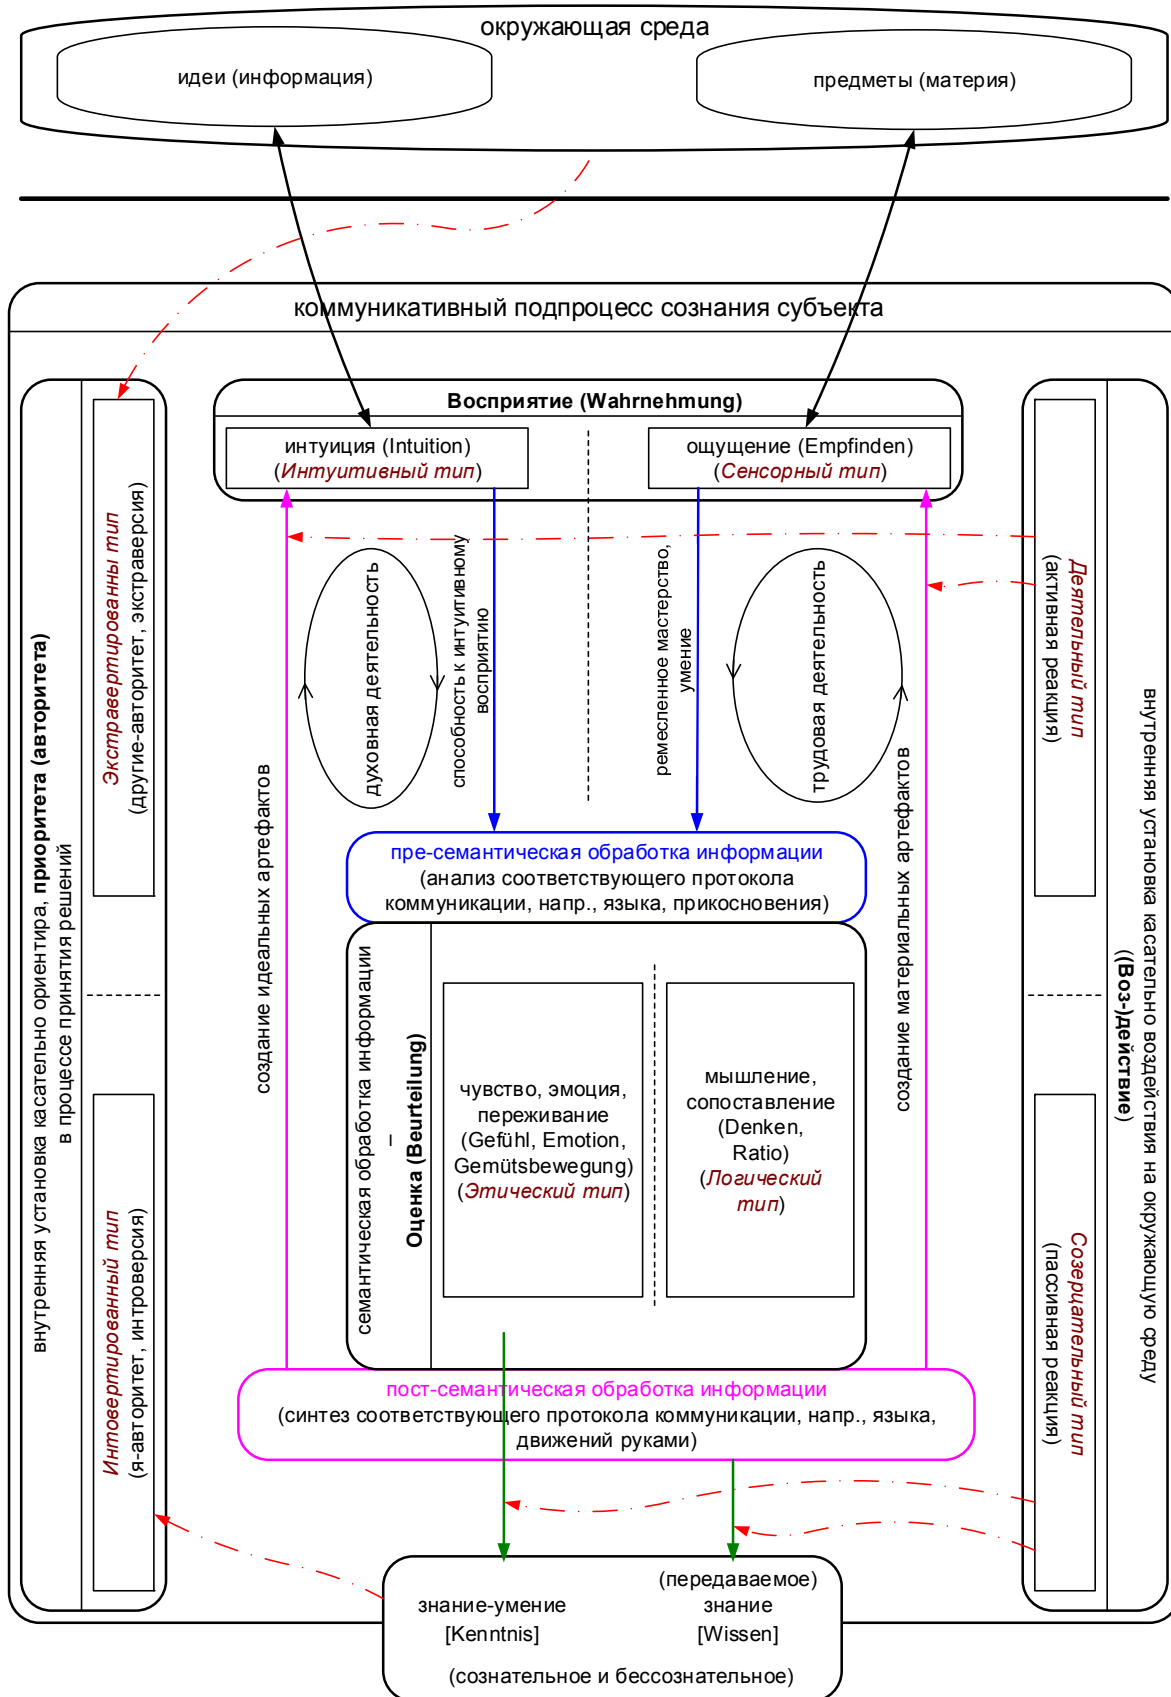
окружающая среда

идеи (информация)

предметы (материя)

коммуникативный подпроцесс сознания субъекта

внутренняя установка касательно ориентира, **приоритета (авторитета)** в процессе принятия решений

Экстравертированны тип (другие-авторитет, экстраверсия)

Интовертированный тип (я-авторитет, интроверсия)

Восприятие (Wahrnehmung)

интуиция (Intuition) (Интуитивный тип)

ощущение (Empfinden) (Сенсорный тип)

духовная деятельность

способность к интуитивному восприятию

ремесленное мастерство, умение

трудовая деятельность

создание идеальных артефактов

создание материальных артефактов

пре-семантическая обработка информации (анализ соответствующего протокола коммуникации, напр., языка, прикосновения)

семантическая обработка информации – **Оценка (Beurteilung)**

чувство, эмоция, переживание (Gefühl, Emotion, Gemütsbewegung) (Этический тип)

мышление, сопоставление (Denken, Ratio) (Логический тип)

пост-семантическая обработка информации (синтез соответствующего протокола коммуникации, напр., языка, движений руками)

Деятельный тип (активная реакция)

Созерцательный тип (пассивная реакция)

внутренняя установка касательно воздействия на окружающую среду **((Воз-)действие)**

знание-умение [Kenntnis]

(передаваемое) знание [Wissen]

(сознательное и бессознательное)